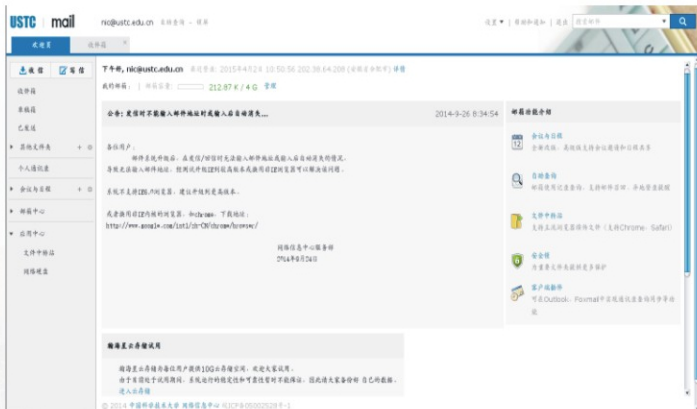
USTC | mail   nic@ustc.edu.cn 系统设置 · 退出

设置 ▾ | 新邮件通知 | 退出 | 邮件搜索

欢迎页 | 收件箱

收信 | 写信

收件箱
草稿箱
已发送
其他文件夹
个人通讯录
会议与日程
邮箱中心
应用中心
文件中转站
网络硬盘

下午好, nic@ustc.edu.cn 最近登录: 2015年4月2日 10:50:56 202.38.64.208 (安徽省合肥市) 详情
我的邮箱: | 邮箱容量: 212.87 K / 4 G 管理

公告: 发信时不能输入邮件地址时或输入后自动消失...   2014-9-26 8:34:54

各位用户:
邮件系统升级后，在发信/回信时无法输入邮件地址或输入后自动消失的情况，导致无法输入邮件地址。经测试升级IE到较高版本或换用谷歌浏览器可解决该问题。

系统不支持IE6,IE7浏览器，建议升级到更高版本。

或者换用谷歌浏览器，如chrome，下载地址:
http://www.google.com/intl/zh-CN/chrome/browser/

网络信息中心服务部
2014年9月26日

邮箱功能介绍

会议与日程
全新视图，高效地支持会议邀请和日程共享

自助查询
邮箱使用记录查询，支持邮件查询，并显示结果

文件中转站
超大文件发送支持超大附件（支持Chrome、Safari）

安全锁
为重要文件夹提供更多保护

客户端邮件
可在Outlook、Foxmail等客户端收发邮件

海量生云存储试用

海量生云存储为各位用户提供10G云存储空间，欢迎大家试用。
由于目前处于试用期间，系统运行的稳定性和可靠性暂时不能保证，因此请大家备份好 自己的数据。
进入云存储

© 2014 中国科学技术大学 网络信息中心 皖ICP备05002528号-1